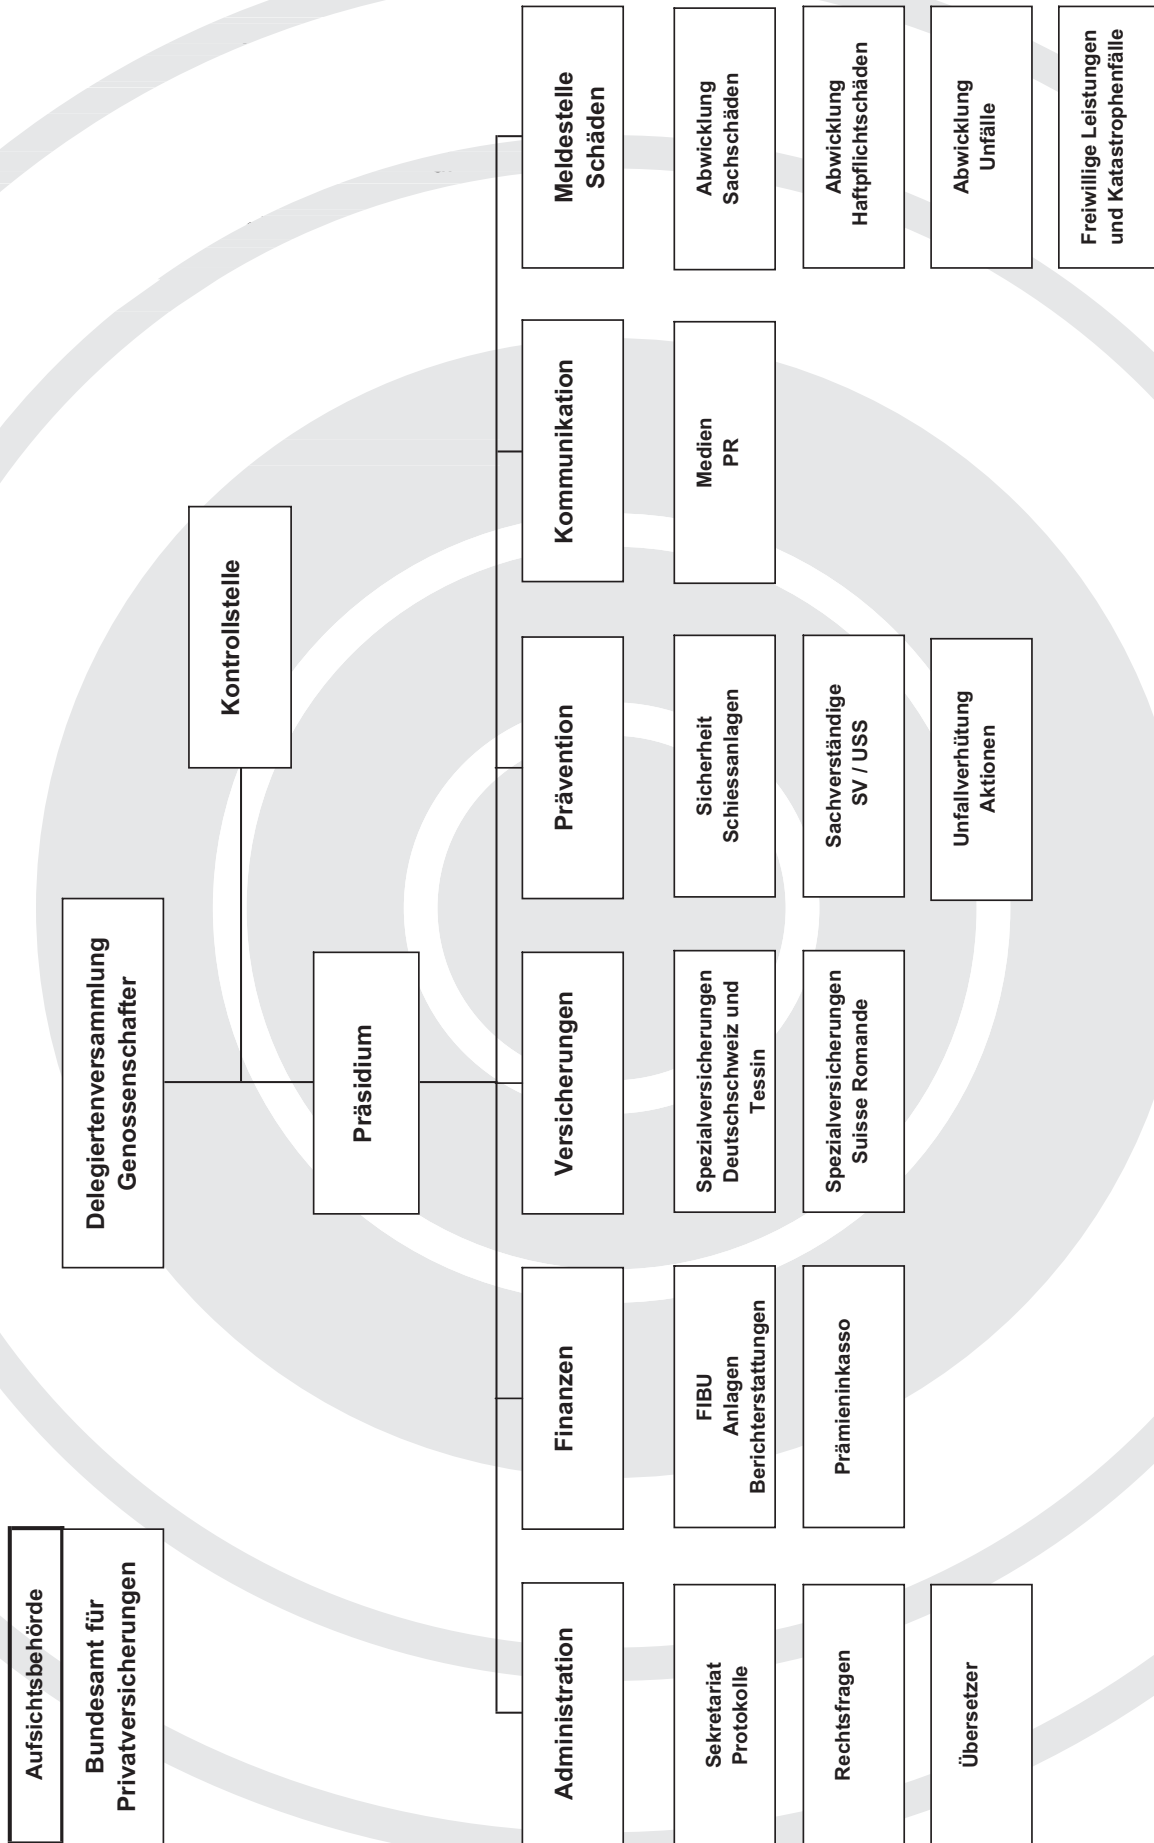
Aufsichtsbehörde

Bundesamt für Privatversicherungen

Delegiertenversammlung Genossenschafter

Kontrollstelle

Präsidium

Administration

Sekretariat Protokolle

Rechtsfragen

Übersetzer

Finanzen

FIBU Anlagen Berichterstattungen

Prämieninkasso

Versicherungen

Spezialversicherungen Deutschschweiz und Tessin

Spezialversicherungen Suisse Romande

Prävention

Sicherheit Schiessanlagen

Sachverständige SV / USS

Unfallverhütung Aktionen

Kommunikation

Medien PR

Meldestelle Schäden

Abwicklung Sachschäden

Abwicklung Haftpflichtschäden

Abwicklung Unfälle

Freiwillige Leistungen und Katastrophenfälle